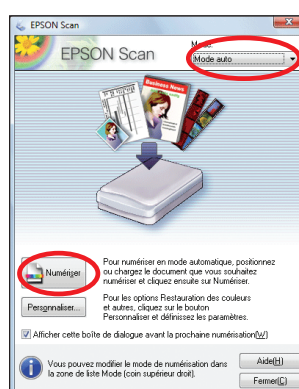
EPSON Scan

EPSON Scan

Mode :

Mode auto

Business News

Numériser

Pour numériser en mode automatique, positionnez ou chargez le document que vous souhaitez numériser et cliquez ensuite sur Numériser.

Personnaliser...

Pour les options Restauration des couleurs et autres, cliquez sur le bouton Personnaliser et définissez les paramètres.

Afficher cette boîte de dialogue avant la prochaine numérisation(W)

Vous pouvez modifier le mode de numérisation dans la zone de liste Mode (coin supérieur droit).

Aide(H)

Fermer(C)